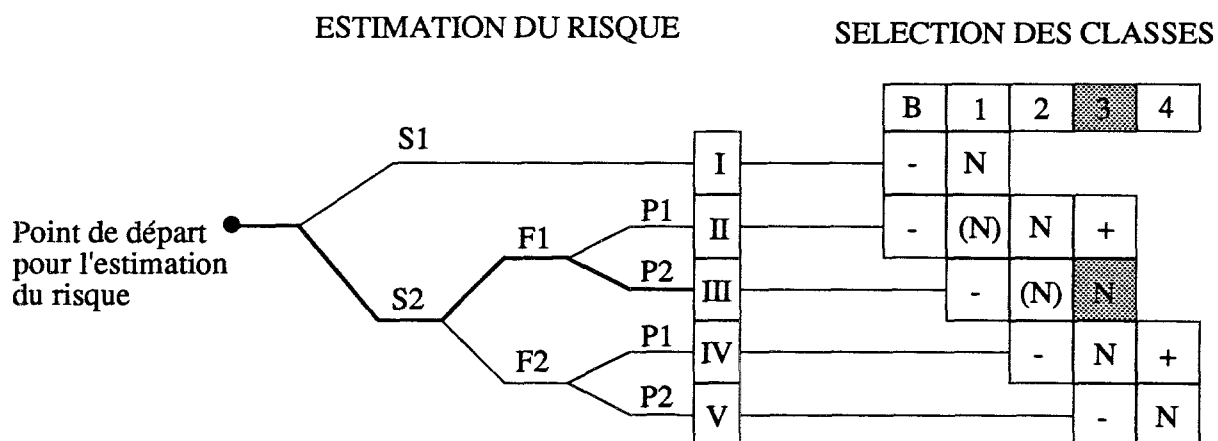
ESTIMATION DU RISQUE

SELECTION DES CLASSES

| B | 1 | 2 | 3 | 4 |
|---|---|---|---|---|
| - | N | | | |
| - | (N) | N | + | |
| | - | (N) | N | |
| | | - | N | + |
| | | | - | N |

S1

Point de départ pour l'estimation du risque

S2

F1

F2

P1

P2

P1

P2

I

II

III

IV

V